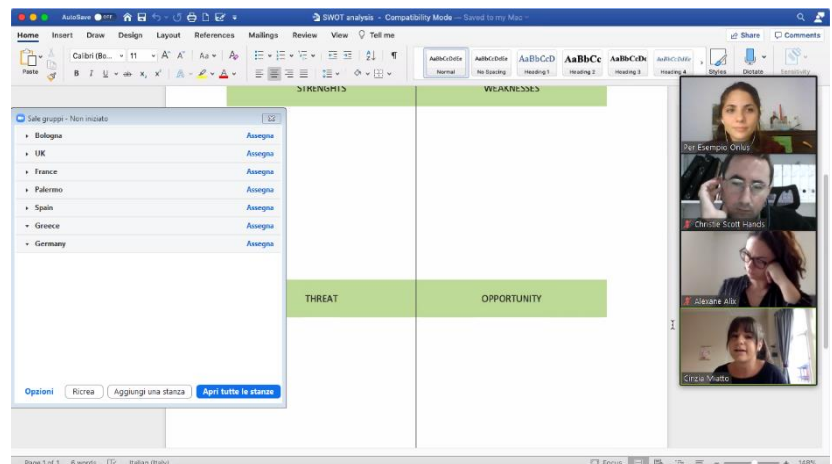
AutoSave OFF

SWOT analysis - Compatibility Mode — Saved to my Mac

Home Insert Draw Design Layout References Mailings Review View Tell me

Share Comments

Paste

Calibri (Bo... 11

AaBbCcDdEe Normal
AaBbCcDdEe No Spacing
AaBbCcD Heading 1
AaBbCc Heading 2
AaBbCcDc Heading 3
AaBbCcDdEe Heading 4

Styles Dictate Sensitivity

STRENGHTS WEAKNESSES

Sale gruppi - Non iniziato

Bologna Assegna
UK Assegna
France Assegna
Palermo Assegna
Spain Assegna
Greece Assegna
Germany Assegna

Opzioni Ricrea Aggiungi una stanza Apri tutte le stanze

THREAT OPPORTUNITY

Per Esempio Onlus

Christie Scott Hands

Alexane Alix

Cinzia Miatto

Page 1 of 1 6 words Italian (Italy)

Focus 148%